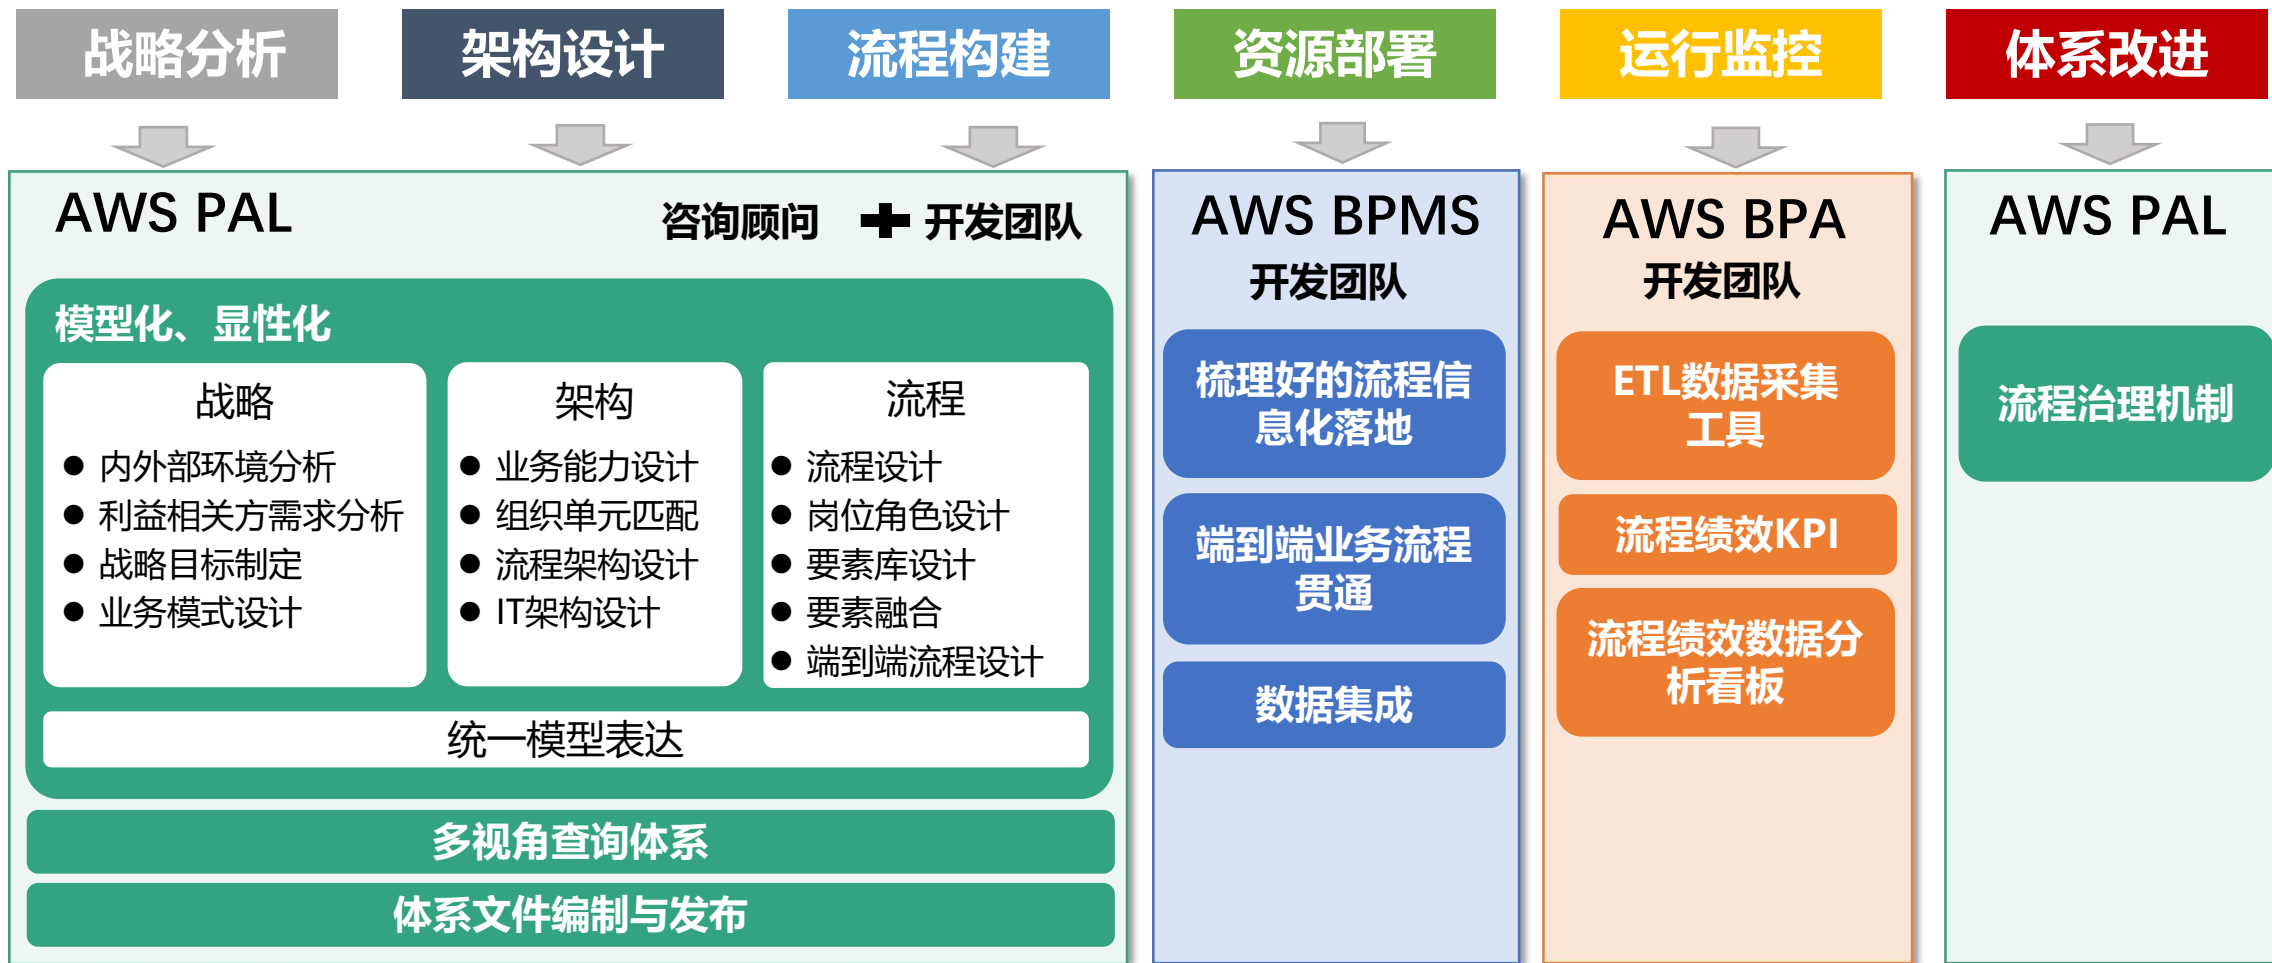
战略分析

架构设计

流程构建

资源部署

运行监控

体系改进

AWS PAL

咨询顾问 ✚ 开发团队

模型化、显性化

战略
● 内外部环境分析
● 利益相关方需求分析
● 战略目标制定
● 业务模式设计

架构
● 业务能力设计
● 组织单元匹配
● 流程架构设计
● IT架构设计

流程
● 流程设计
● 岗位角色设计
● 要素库设计
● 要素融合
● 端到端流程设计

统一模型表达

多视角查询体系

体系文件编制与发布

AWS BPMS
开发团队

梳理好的流程信息化落地

端到端业务流程贯通

数据集成

AWS BPA
开发团队

ETL数据采集工具

流程绩效KPI

流程绩效数据分析看板

AWS PAL

流程治理机制